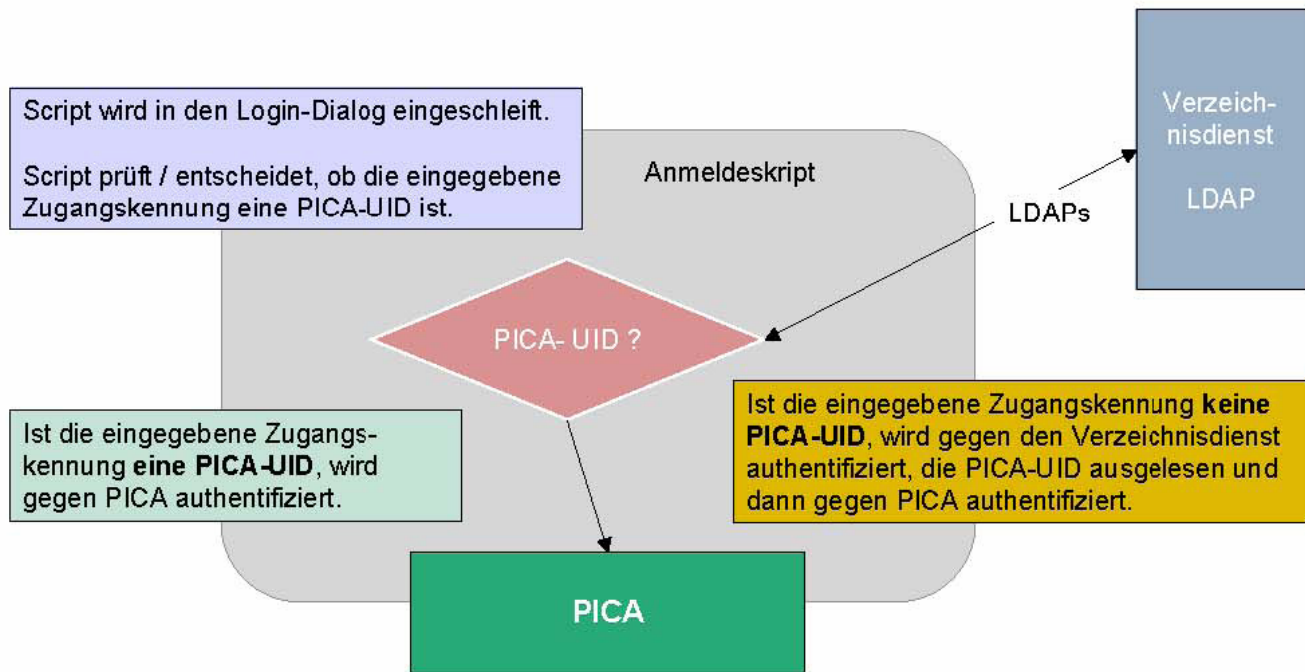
Script wird in den Login-Dialog eingeschleift.

Script prüft / entscheidet, ob die eingegebene Zugangskennung eine PICA-UID ist.

Anmeldeskript

Verzeichnisdienst

LDAP

LDAPs

PICA- UID ?

Ist die eingegebene Zugangskennung **eine PICA-UID**, wird gegen PICA authentifiziert.

Ist die eingegebene Zugangskennung **keine PICA-UID**, wird gegen den Verzeichnisdienst authentifiziert, die PICA-UID ausgelesen und dann gegen PICA authentifiziert.

PICA